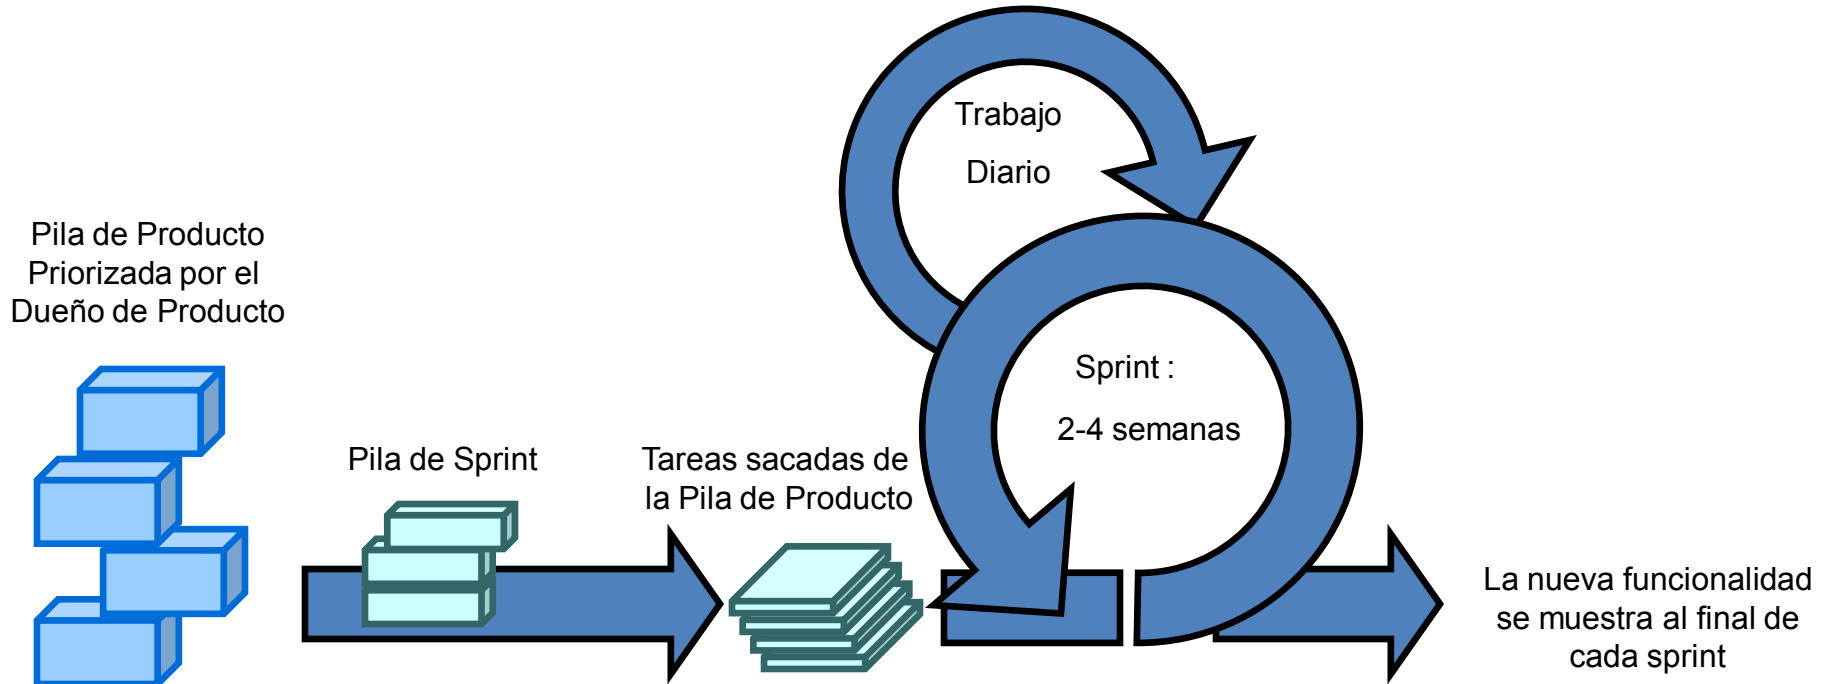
Trabajo
Diario

Pila de Producto Priorizada por el Dueño de Producto

Sprint :
2-4 semanas

Pila de Sprint

Tareas sacadas de la Pila de Producto

La nueva funcionalidad se muestra al final de cada sprint